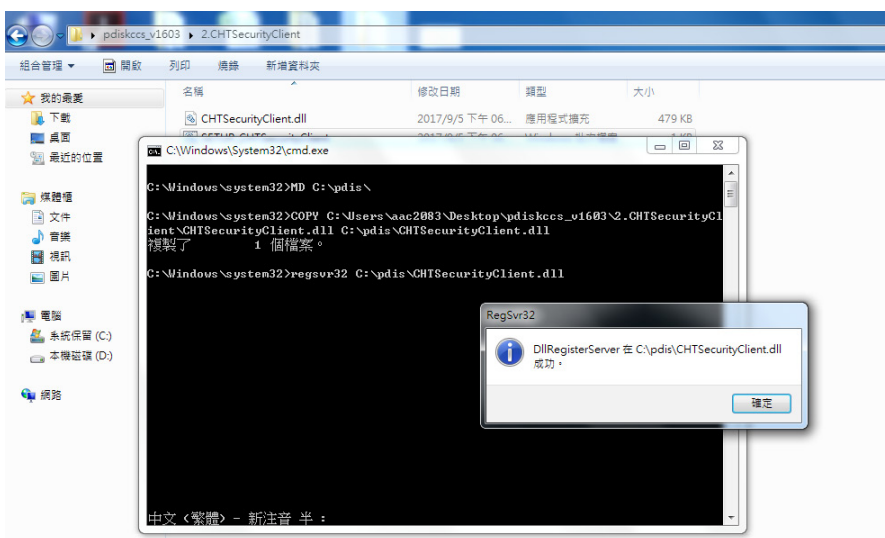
pdiskccs_v1603 ▸ 2.CHTSecurityClient

組合管理 ▾ 開啟 列印 燒錄 新增資料夾

我的最愛
下載
桌面
最近的位置

媒體櫃
文件
音樂
視訊
圖片

電腦
系統保留 (C:)
本機磁碟 (D:)

網路

| 名稱 | 修改日期 | 類型 | 大小 |
|---|---|---|---|
| CHTSecurityClient.dll | 2017/9/5 下午 06... | 應用程式擴充 | 479 KB |
| SETUP_CHTSecurityClient | 2017/9/5 下午 06... | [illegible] | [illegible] |

C:\Windows\System32\cmd.exe

C:\Windows\system32>MD C:\pdis\

C:\Windows\system32>COPY C:\Users\aac2083\Desktop\pdiskccs_v1603\2.CHTSecurityClient\CHTSecurityClient.dll C:\pdis\CHTSecurityClient.dll
複製了 1 個檔案。

C:\Windows\system32>regsvr32 C:\pdis\CHTSecurityClient.dll

中文 (繁體) - 新注音 半 :

RegSvr32

DllRegisterServer 在 C:\pdis\CHTSecurityClient.dll 成功。

確定